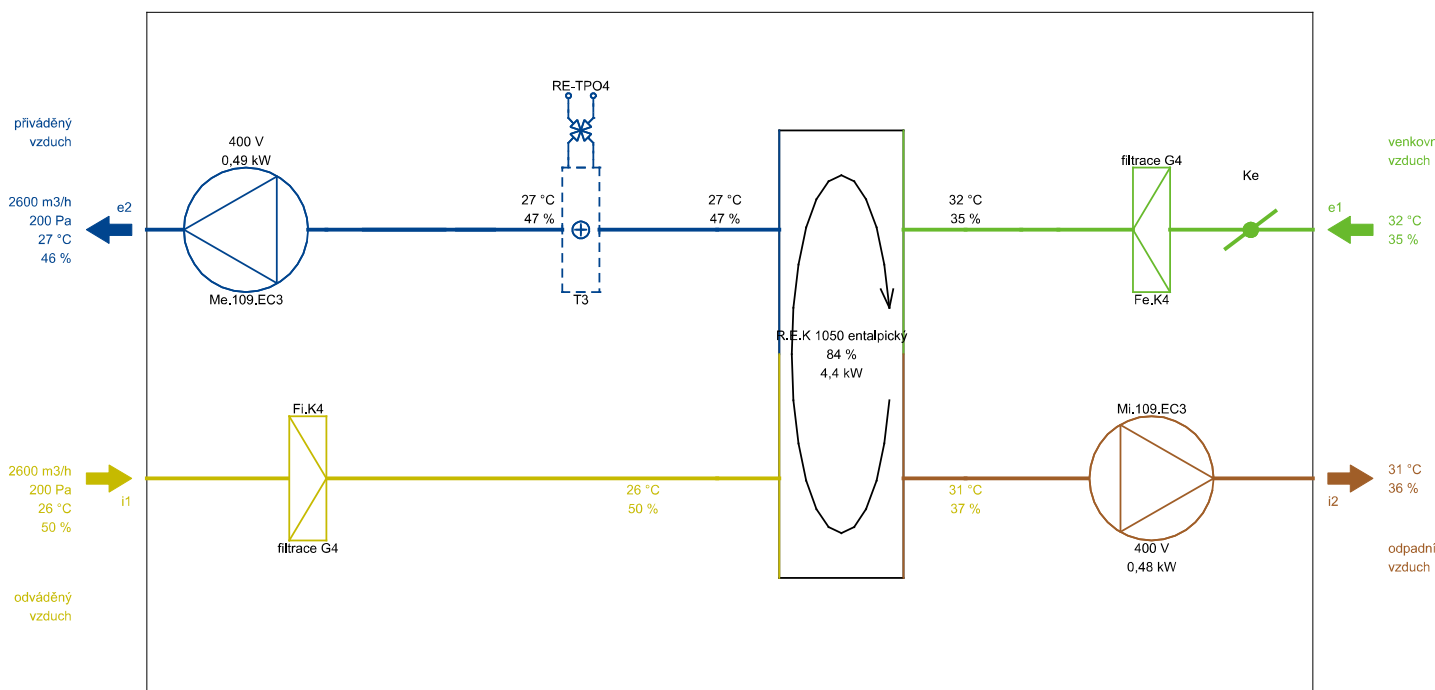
přiváděný vzduch

2600 m3/h
200 Pa
27 °C
46 %

e2

400 V
0,49 kW

Me.109.EC3

RE-TPO4

27 °C
47 %

T3

27 °C
47 %

32 °C
35 %

filtrace G4

Fe.K4

Ke

venkovn
vzduch

e1

32 °C
35 %

R.E.K 1050 entalpický
84 %
4,4 kW

Fi.K4

2600 m3/h
200 Pa
26 °C
50 %

i1

filtrace G4

26 °C
50 %

31 °C
37 %

Mi.109.EC3

400 V
0,48 kW

31 °C
36 %

i2

odváděný
vzduch

odpadní
vzduch